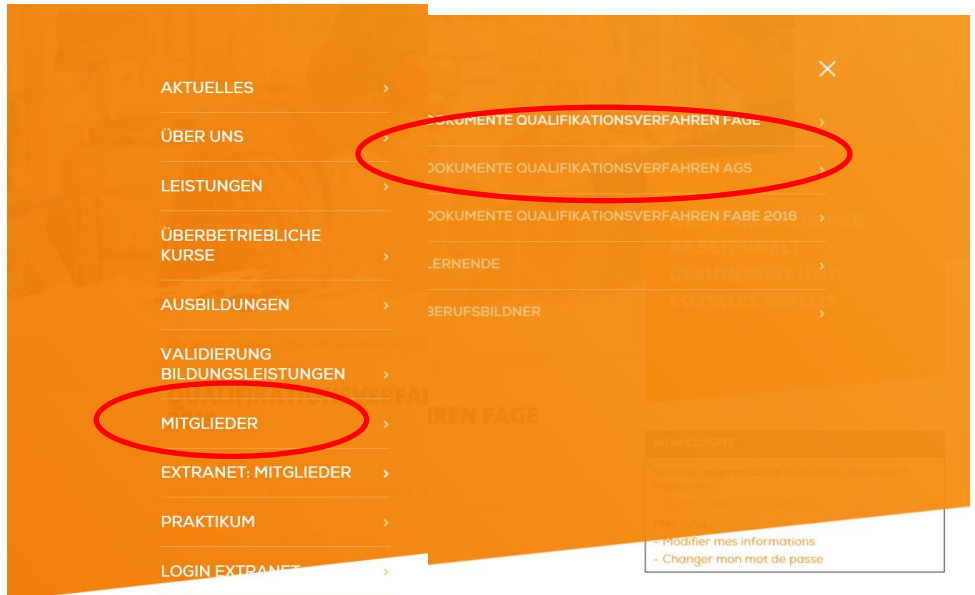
AKTUELLES ›
ÜBER UNS ›
LEISTUNGEN ›
ÜBERBETRIEBLICHE KURSE ›
AUSBILDUNGEN ›
VALIDIERUNG BILDUNGSLEISTUNGEN ›
MITGLIEDER ›
EXTRANET: MITGLIEDER ›
PRAKTIKUM ›
LOGIN EXTRANET ›

×
OKUMENTE QUALIFIKATIONSVERFAHREN FAGE ›
OKUMENTE QUALIFIKATIONSVERFAHREN AGS ›
OKUMENTE QUALIFIKATIONSVERFAHREN FABE 2016 ›
LERNENDE ›
BERUFSBILDNER ›

MON COMPTE
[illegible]
- Modifier mes informations
- Changer mon mot de passe